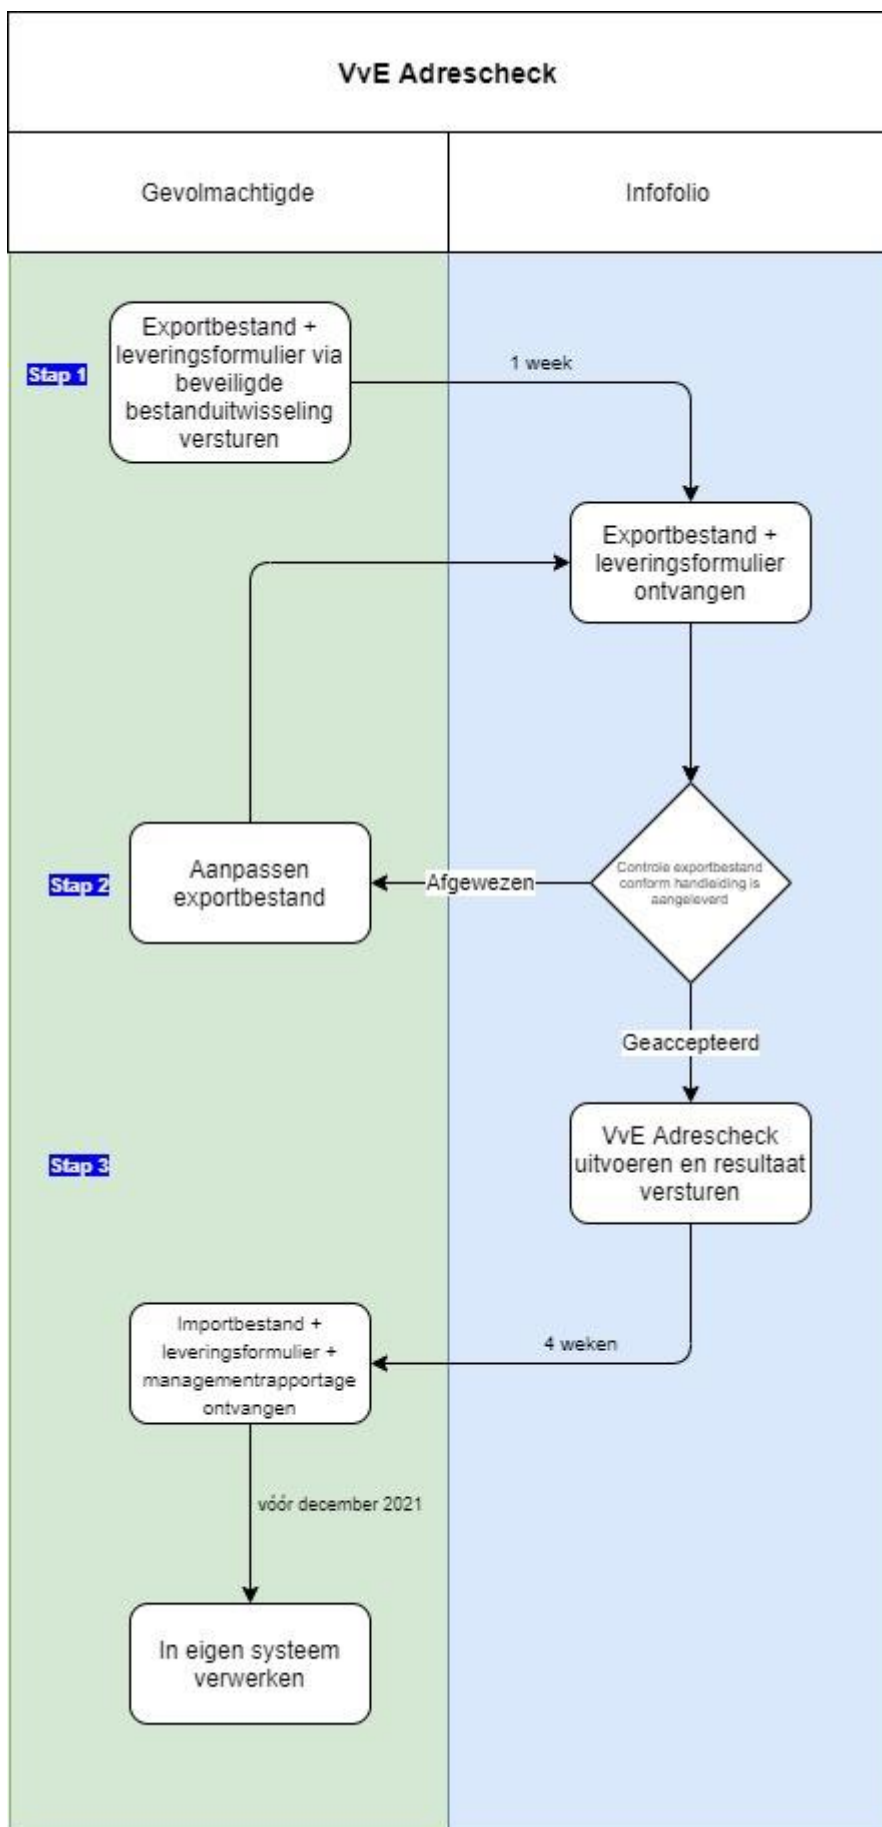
VvE Adrescheck

Gevolmachtigde

Infofolio

Stap 1

Exportbestand + leveringsformulier via beveiligde bestanduitwisseling versturen

1 week

Exportbestand + leveringsformulier ontvangen

Stap 2

Aanpassen exportbestand

Afgewezen

Controle exportbestand conform handleiding is aangeleverd

Geaccepteerd

Stap 3

VvE Adrescheck uitvoeren en resultaat versturen

4 weken

Importbestand + leveringsformulier + managementrapportage ontvangen

vóór december 2021

In eigen systeem verwerken